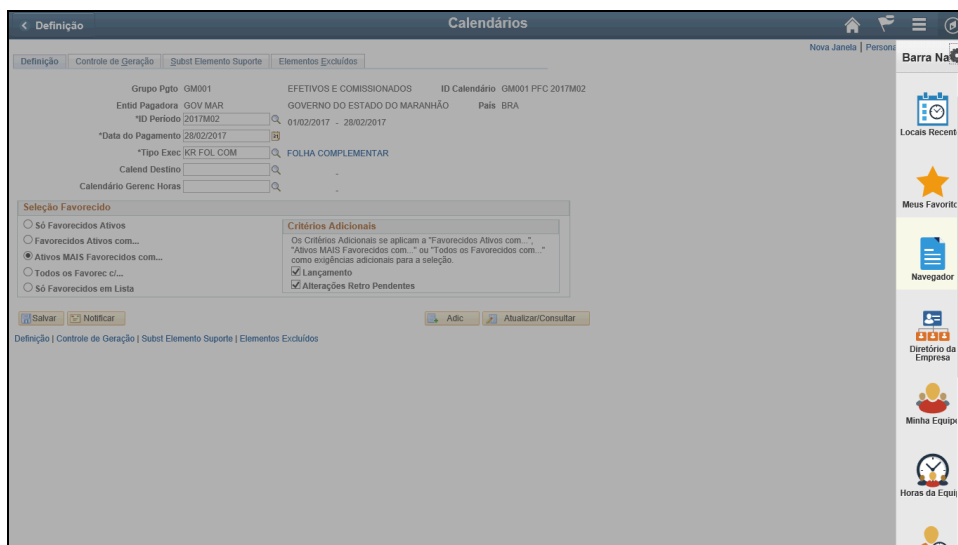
< Definição

Calendários

Nova Janela | Persona

Barra Na

Definição | Controle de Geração | Subst Elemento Suporte | Elementos Excluídos

Grupo Pgto GM001 EFETIVOS E COMISSIONADOS ID Calendário GM001 PFC 2017M02

Entid Pagadora GOV MAR GOVERNO DO ESTADO DO MARANHÃO País BRA

*ID Período 2017M02 01/02/2017 - 28/02/2017

*Data do Pagamento 28/02/2017

*Tipo Exec KR FOL COM FOLHA COMPLEMENTAR

Calend Destino

Calendário Gerenc Horas

Seleção Favorecido

Só Favorecidos Ativos

Favorecidos Ativos com...

Ativos MAIS Favorecidos com...

Todos os Favorec c/...

Só Favorecidos em Lista

Critérios Adicionais

Os Critérios Adicionais se aplicam a "Favorecidos Ativos com...", "Ativos MAIS Favorecidos com..." ou "Todos os Favorecidos com..." como exigências adicionais para a seleção.

Lançamento

Alterações Retro Pendentes

Salvar Notificar Adic Atualizar/Consultar

Definição | Controle de Geração | Subst Elemento Suporte | Elementos Excluídos

Locais Recent

Meus Favorito

Navegador

Diretório da Empresa

Minha Equip

Horas da Equi